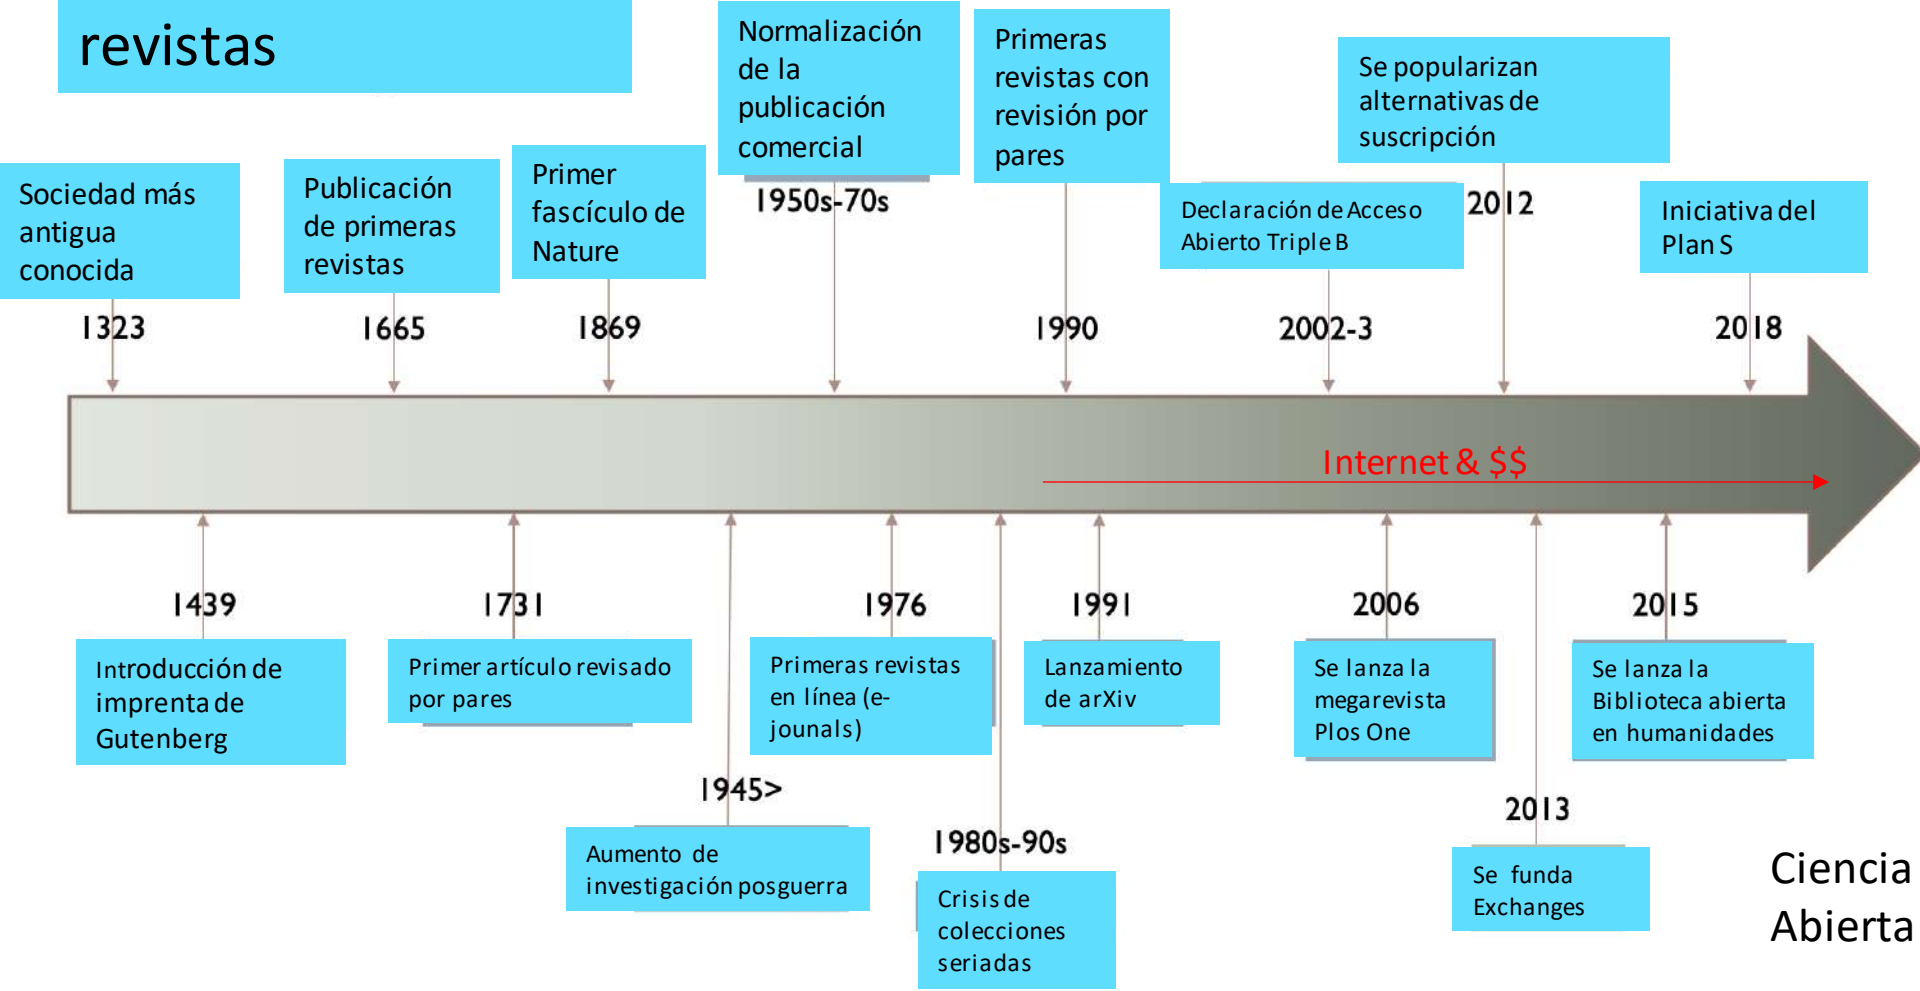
revistas

Sociedad más antigua conocida

1323

Publicación de primeras revistas

1665

Primer fascículo de Nature

1869

Normalización de la publicación comercial

1950s-70s

Primeras revistas con revisión por pares

1990

Declaración de Acceso Abierto Triple B

2002-3

Se popularizan alternativas de suscripción

2012

Iniciativa del Plan S

2018

Internet & $$

1439

Introducción de imprenta de Gutenberg

1731

Primer artículo revisado por pares

1945>

Aumento de investigación posguerra

1976

Primeras revistas en línea (e-jounals)

1980s-90s

Crisis de colecciones seriadas

1991

Lanzamiento de arXiv

2006

Se lanza la megarevista Plos One

2013

Se funda Exchanges

2015

Se lanza la Biblioteca abierta en humanidades

Ciencia Abierta